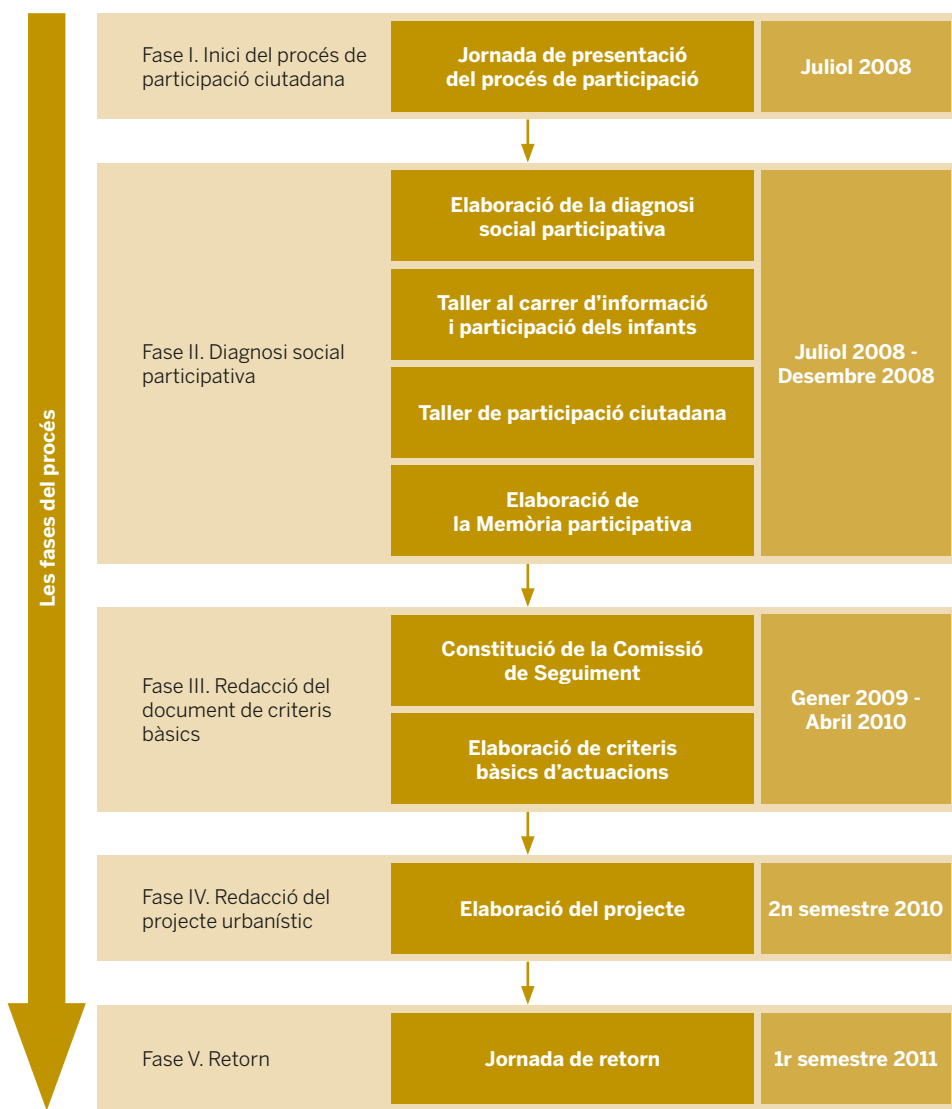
Les fases del procés

Fase I. Inici del procés de participació ciutadana

Jornada de presentació del procés de participació

Juliol 2008

Fase II. Diagnosi social participativa

Elaboració de la diagnosi social participativa

Taller al carrer d'informació i participació dels infants

Taller de participació ciutadana

Elaboració de la Memòria participativa

Juliol 2008 - Desembre 2008

Fase III. Redacció del document de criteris bàsics

Constitució de la Comissió de Seguiment

Elaboració de criteris bàsics d'actuacions

Gener 2009 - Abril 2010

Fase IV. Redacció del projecte urbanístic

Elaboració del projecte

2n semestre 2010

Fase V. Retorn

Jornada de retorn

1r semestre 2011